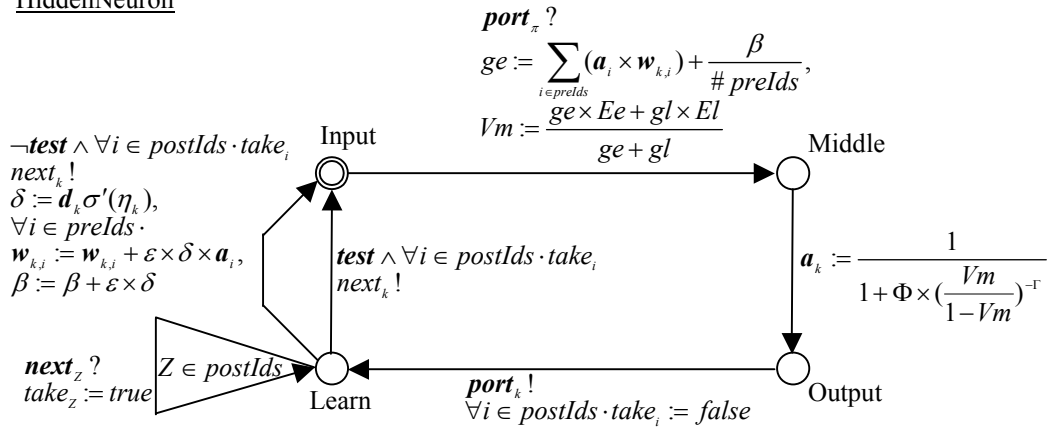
HiddenNeuron

$\boldsymbol{port}_\pi$ ?
$ge := \sum_{i \in preIds} (\boldsymbol{a}_i \times \boldsymbol{w}_{k,i}) + \frac{\beta}{\# preIds}$,
$Vm := \frac{ge \times Ee + gl \times El}{ge + gl}$

$\neg \boldsymbol{test} \wedge \forall i \in postIds \cdot take_i$
$next_k$ !
$\delta := \boldsymbol{d}_k \sigma'(\eta_k)$,
$\forall i \in preIds \cdot$
$\boldsymbol{w}_{k,i} := \boldsymbol{w}_{k,i} + \varepsilon \times \delta \times \boldsymbol{a}_i$,
$\beta := \beta + \varepsilon \times \delta$

Input

Middle

$\boldsymbol{test} \wedge \forall i \in postIds \cdot take_i$
$next_k$ !

$\boldsymbol{a}_k := \frac{1}{1 + \Phi \times (\frac{Vm}{1 - Vm})^{-\Gamma}}$

$\boldsymbol{next}_Z$ ?
$take_Z := true$

$Z \in postIds$

Learn

$\boldsymbol{port}_k$ !
$\forall i \in postIds \cdot take_i := false$

Output